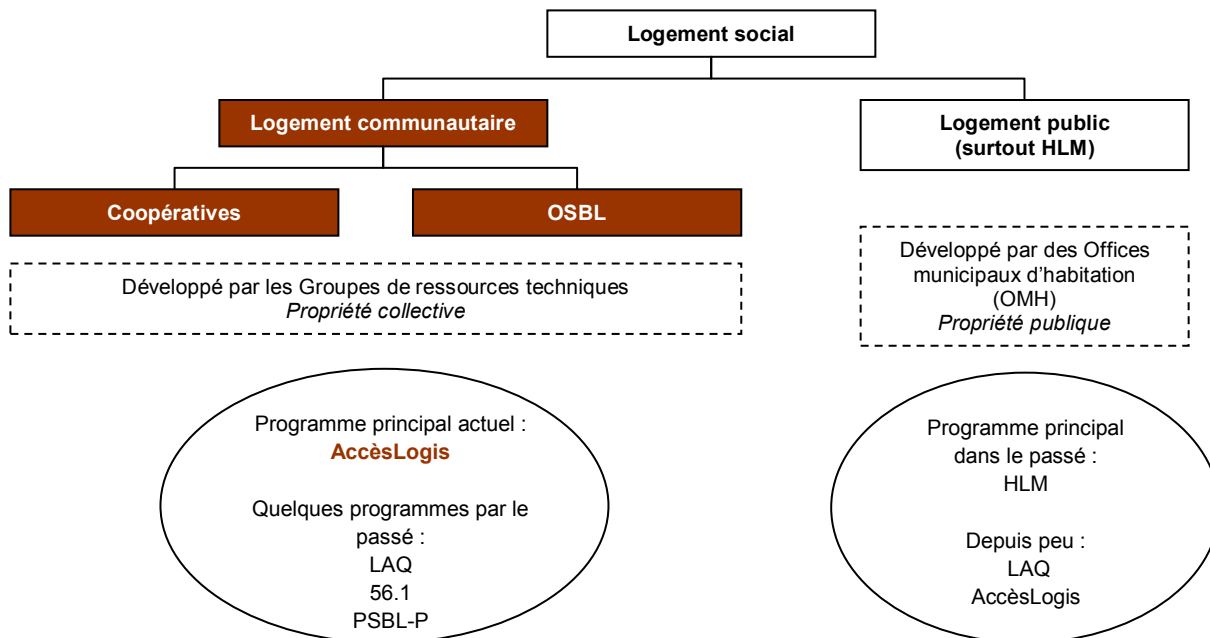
Logement social

Logement communautaire

Logement public
(surtout HLM)

Coopératives

OSBL

Développé par les Groupes de ressources techniques
*Propriété collective*

Développé par des Offices municipaux d'habitation (OMH)
*Propriété publique*

Programme principal actuel :
AccèsLogis

Quelques programmes par le passé :
LAQ
56.1
PSBL-P

Programme principal dans le passé :
HLM

Depuis peu :
LAQ
AccèsLogis